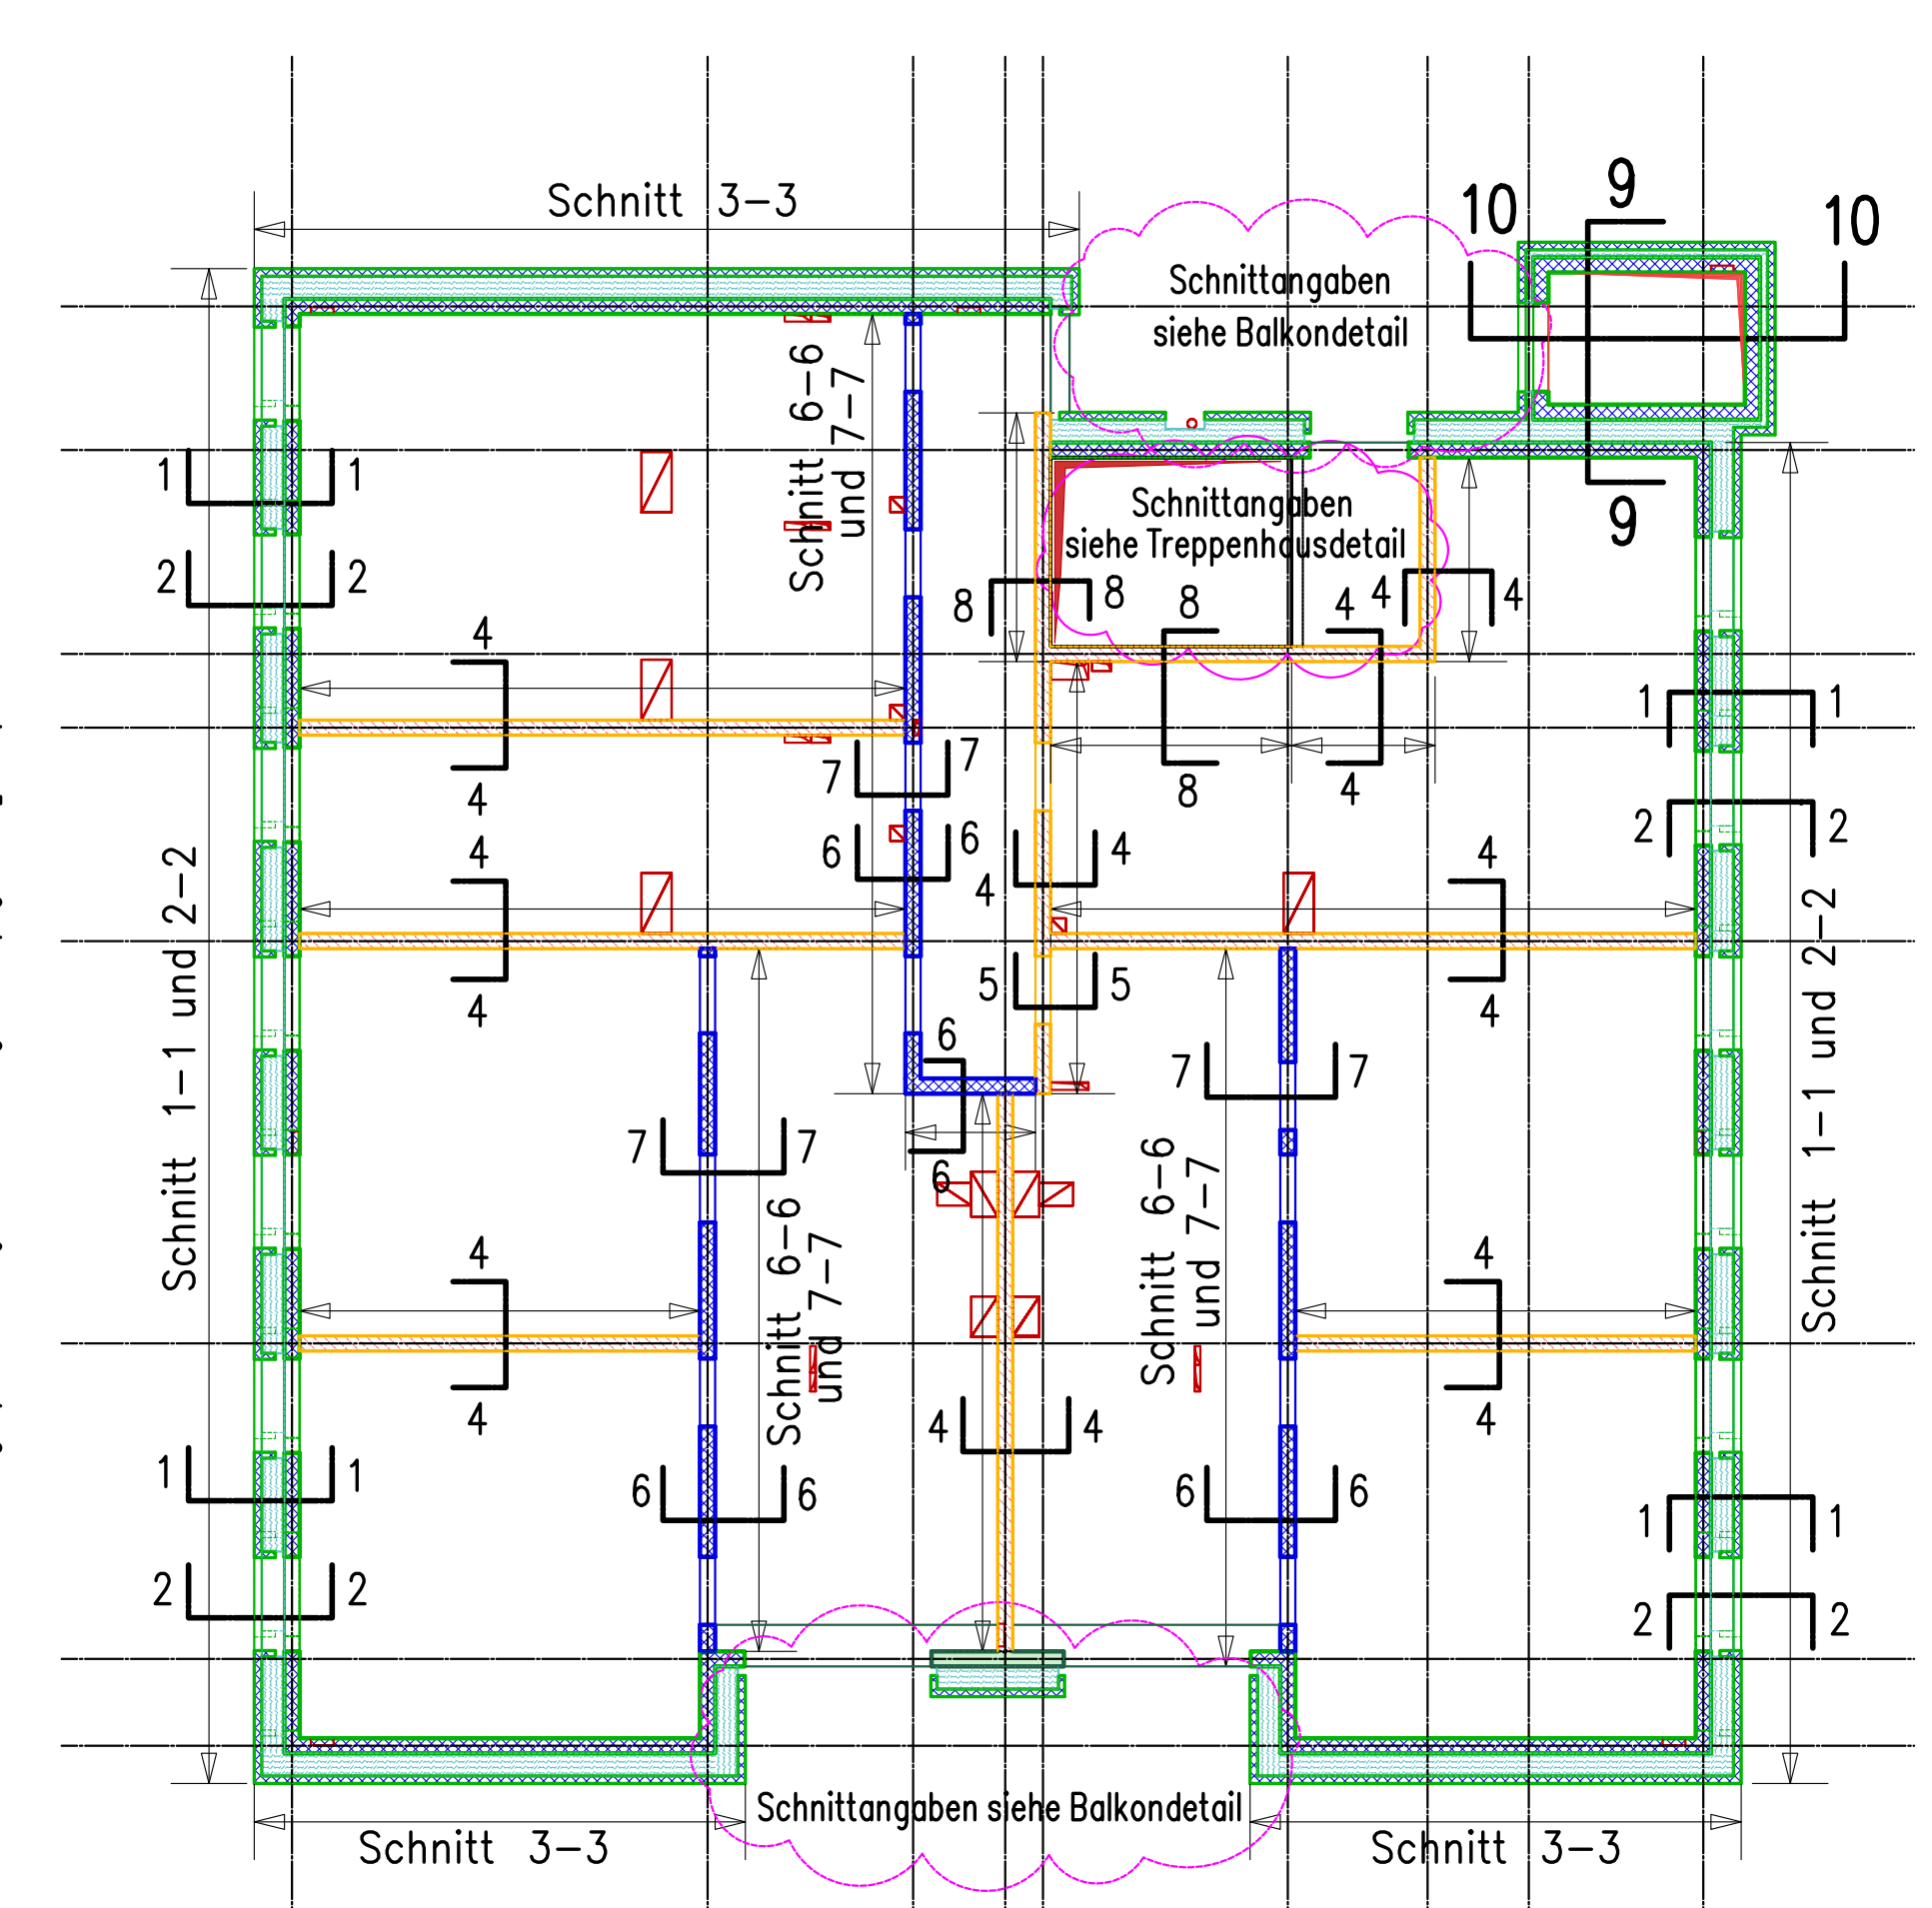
Schnitt 3–3

Schnittangaben siehe Balkondetail

10 9 10

9

Schnittangaben siehe Treppenhausdetail

1 1
2 2

Schnitt 6–6 und 7–7

8 8 8 4 4 4

4
4

1 1
2 2

8 4

7 7
6 6 4 4
4
4

4
4

Schnitt 1–1 und 2–2

5 5
6

7 7

7 7

6

Schnitt 6–6 und 7–7

Schnitt 6–6 und 7–7

Schnitt 1–1 und 2–2

4
4

4 4

4
4

1 1
2 2

6 6

6 6

1 1
2 2

Schnittangaben siehe Balkondetail

Schnitt 3–3

Schnitt 3–3